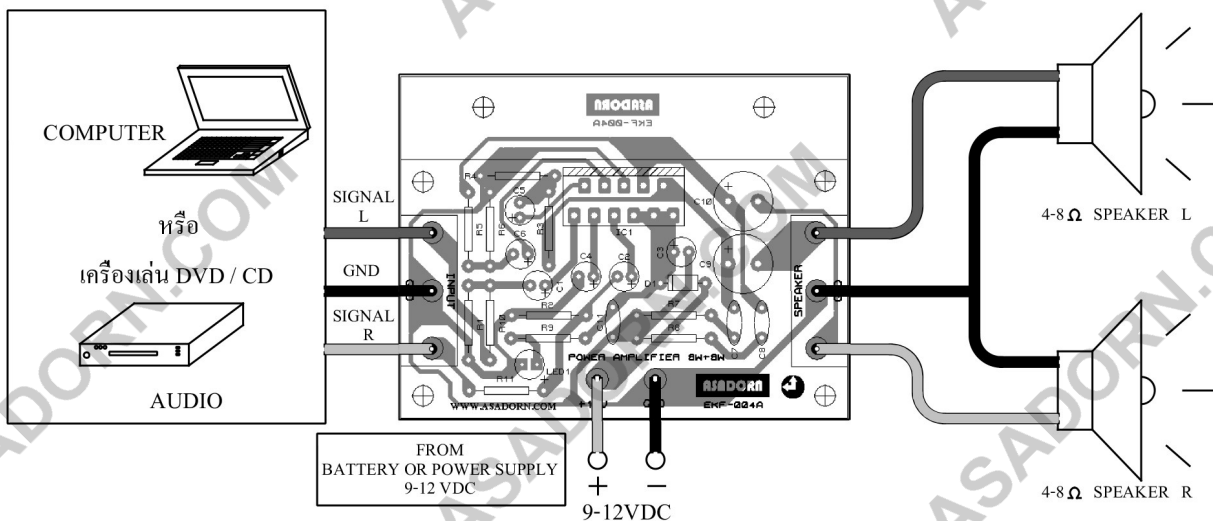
COMPUTER

หรือ

เครื่องเล่น DVD / CD

AUDIO

SIGNAL L

GND

SIGNAL R

ASADORN

EKF-004A

INPUT

R4 C5 R6 R5 C6 R3 IC1 C10 C3 C4 C8 C9 C7 R2 D1 R7 R9 R10 R8 R1 LED1 R11 C1 C2

POWER AMPLIFIER 8W+8W

WWW.ASADORN.COM

ASADORN

EKF-004A

+V GND

SPEAKER

FROM
BATTERY OR POWER SUPPLY
9-12 VDC

+ −
9-12VDC

4-8 $\Omega$ SPEAKER L

4-8 $\Omega$ SPEAKER R

ASADORN.COM